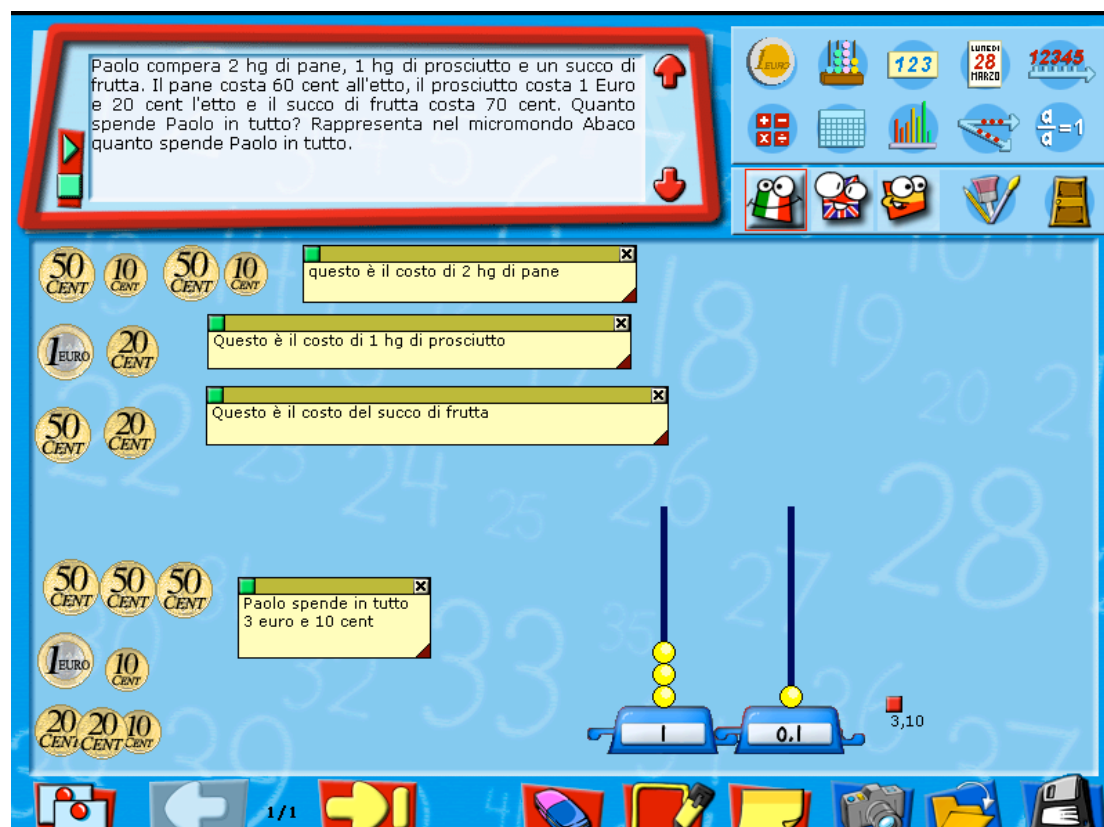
Paolo compera 2 hg di pane, 1 hg di prosciutto e un succo di frutta. Il pane costa 60 cent all'etto, il prosciutto costa 1 Euro e 20 cent l'etto e il succo di frutta costa 70 cent. Quanto spende Paolo in tutto? Rappresenta nel micromondo Abaco quanto spende Paolo in tutto.

EURO
123
LUNEDì
28
MARZO
12345
$\frac{a}{a}=1$

50 CENT
10 CENT
50 CENT
10 CENT
questo è il costo di 2 hg di pane

1 EURO
20 CENT
Questo è il costo di 1 hg di prosciutto

50 CENT
20 CENT
Questo è il costo del succo di frutta

50 CENT
50 CENT
50 CENT
1 EURO
10 CENT
20 CENT
20 CENT
10 CENT
Paolo spende in tutto
3 euro e 10 cent

1
0.1
3,10

1/1